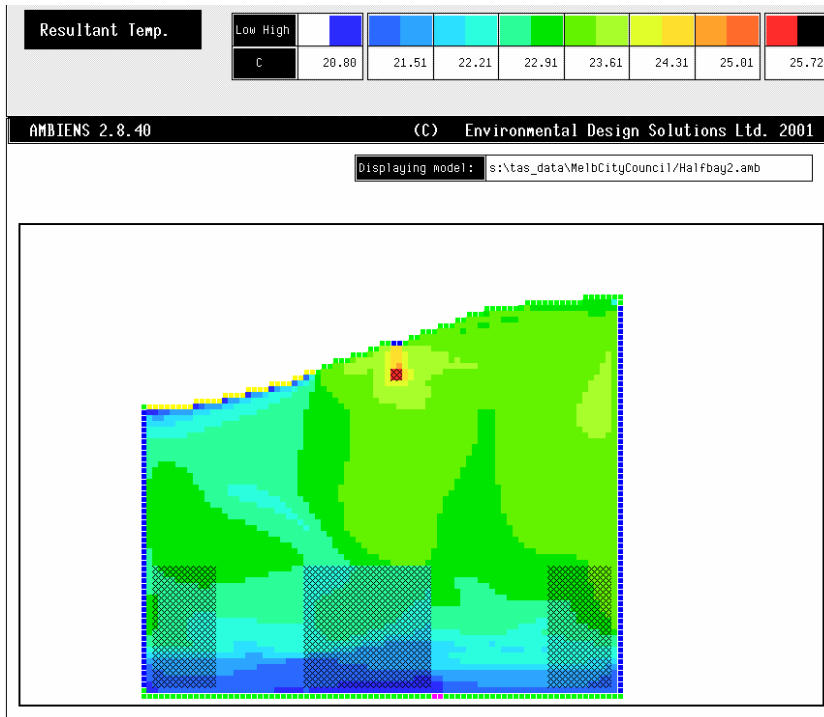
Resultant Temp.

| Low High | | | | | | | |
|---|---|---|---|---|---|---|---|
| C | 20.80 | 21.51 | 22.21 | 22.91 | 23.61 | 24.31 | 25.01 | 25.72 |

AMBIENS 2.8.40 (C) Environmental Design Solutions Ltd. 2001

Displaying model: s:\tas_data\MelbCityCouncil/Halfbay2.amb